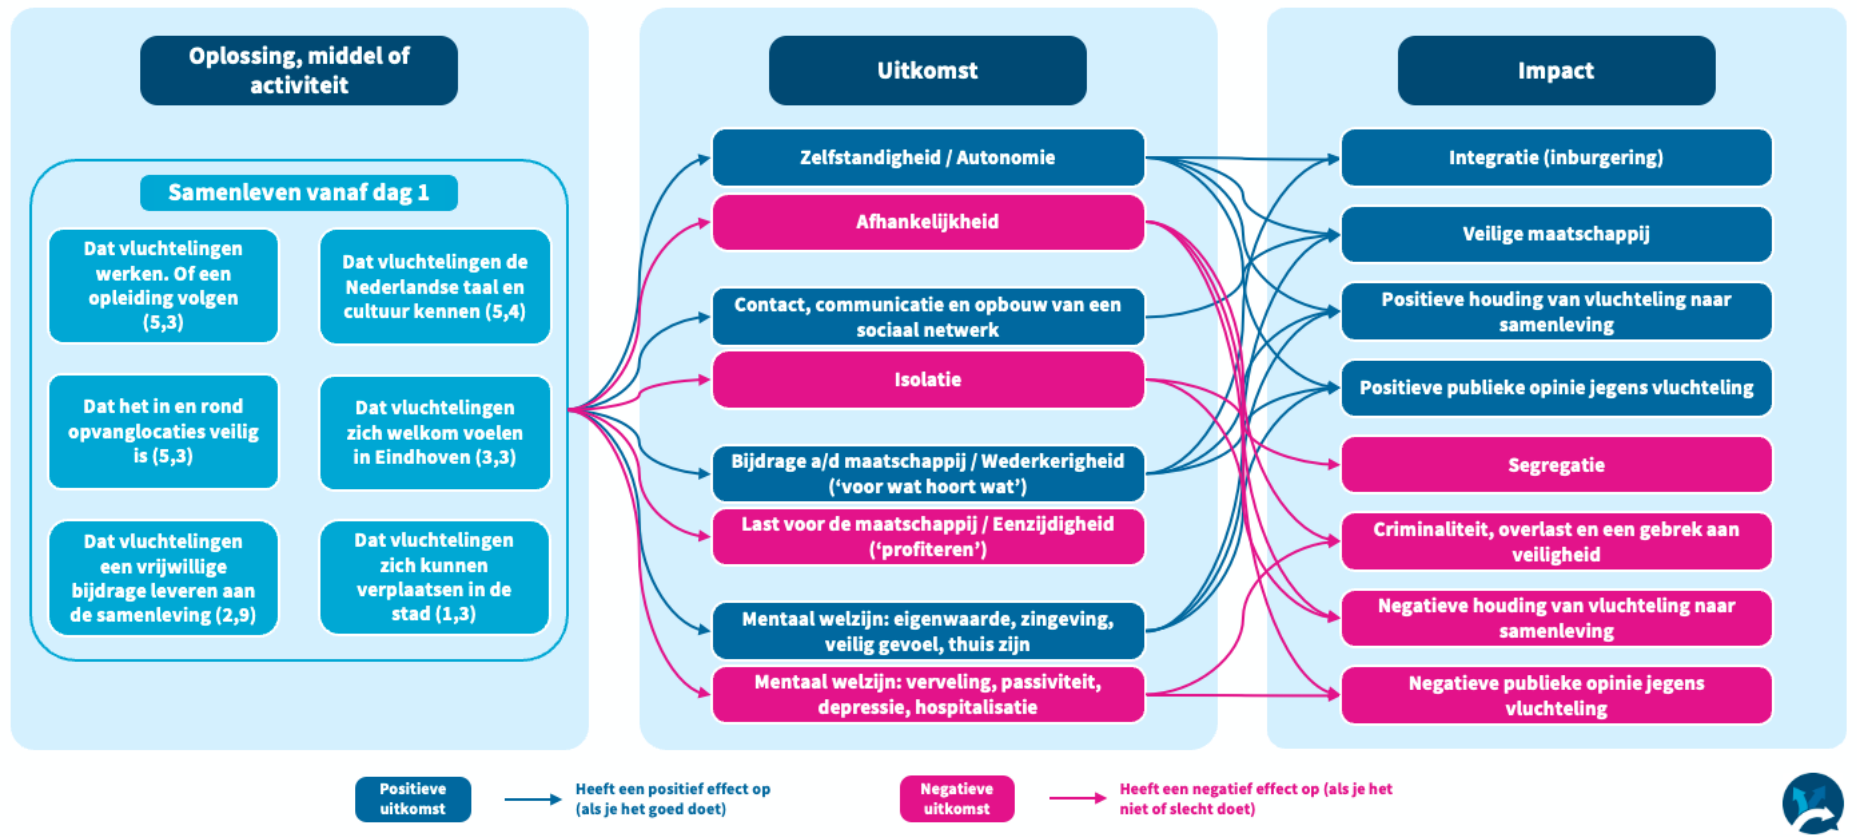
Oplossing, middel of activiteit

Samenleven vanaf dag 1

Dat vluchtelingen werken. Of een opleiding volgen (5,3)

Dat vluchtelingen de Nederlandse taal en cultuur kennen (5,4)

Dat het in en rond opvanglocaties veilig is (5,3)

Dat vluchtelingen zich welkom voelen in Eindhoven (3,3)

Dat vluchtelingen een vrijwillige bijdrage leveren aan de samenleving (2,9)

Dat vluchtelingen zich kunnen verplaatsen in de stad (1,3)

Uitkomst

Zelfstandigheid / Autonomie

Afhankelijkheid

Contact, communicatie en opbouw van een sociaal netwerk

Isolatie

Bijdrage a/d maatschappij / Wederkerigheid ('voor wat hoort wat')

Last voor de maatschappij / Eenzijdigheid ('profiteren')

Mentaal welzijn: eigenwaarde, zingeving, veilig gevoel, thuis zijn

Mentaal welzijn: verveling, passiviteit, depressie, hospitalisatie

Impact

Integratie (inburgering)

Veilige maatschappij

Positieve houding van vluchteling naar samenleving

Positieve publieke opinie jegens vluchteling

Segregatie

Criminaliteit, overlast en een gebrek aan veiligheid

Negatieve houding van vluchteling naar samenleving

Negatieve publieke opinie jegens vluchteling

Positieve uitkomst

Heeft een positief effect op (als je het goed doet)

Negatieve uitkomst

Heeft een negatief effect op (als je het niet of slecht doet)